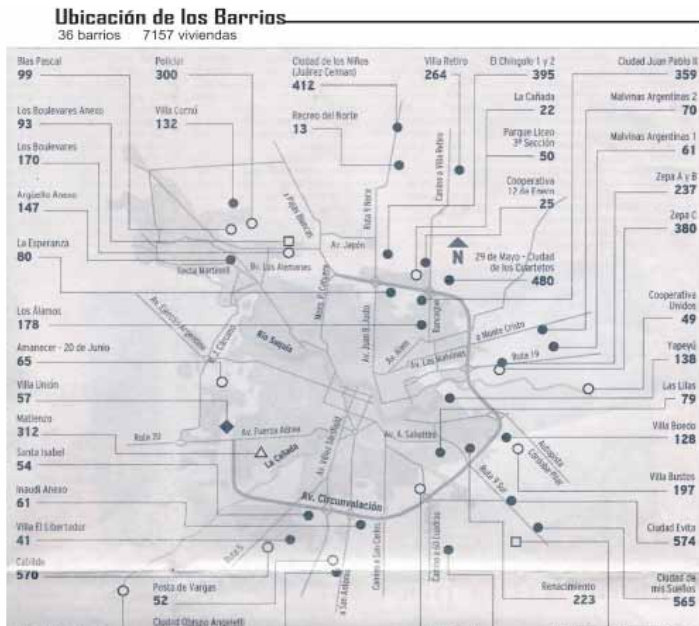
Ubicación de los Barrios
36 barrios 7157 viviendas

Blas Pascal
99

Policial
300

Ciudad de los Niños (Juárez Celman)
412

Villa Retiro
264

El Chingolo 1 y 2
395

Ciudad Juan Pablo II
359

Los Boulevares Anexo
93

Villa Cornú
132

Recreo del Norte
13

La Cañada
22

Malvinas Argentinas 2
70

Los Boulevares
170

Parque Liceo 3ª Sección
50

Malvinas Argentinas 1
61

Argüello Anexo
147

Cooperativa 12 de Enero
25

Zepa A y B
237

Zepa C
380

La Esperanza
80

29 de Mayo - Ciudad de los Cuartetos
480

Los Álamos
178

Cooperativa Unidos
49

Amanecer - 20 de Junio
65

Yapeyú
138

Villa Unión
57

Las Lilas
79

Matienzo
312

Villa Boedo
128

Santa Isabel
54

Villa Bustos
197

Inaudi Anexo
61

Ciudad Evita
574

Villa El Libertador
41

Cabildo
570

Posta de Vargas
52

Renacimiento
223

Ciudad de mis Sueños
565

Ciudad Obispo Angelelli

N

Av. Japón
Av. Los Alemanes
Tienda Martinoli
Ruta 9 Norte
Camino a Villa Retiro
Av. Juan B. Justo
Mons. P. Cabrera
Av. Ejército Argentino
Río Suquía
Av. Alem
Av. Los Guaraníes
a Monte Cristo
Ruta 19
Ruta 20
Av. Fuerza Aérea
La Cañada
Av. Vélez Sarsfield
Av. A. Sabattini
Autopista Córdoba-Rosario
Ruta 9 Sur
Av. Circunvalación
Camino a San Carlos
a San Antonio
Camino a 60 Cuadras
Av. Colón
a Playa Bonita